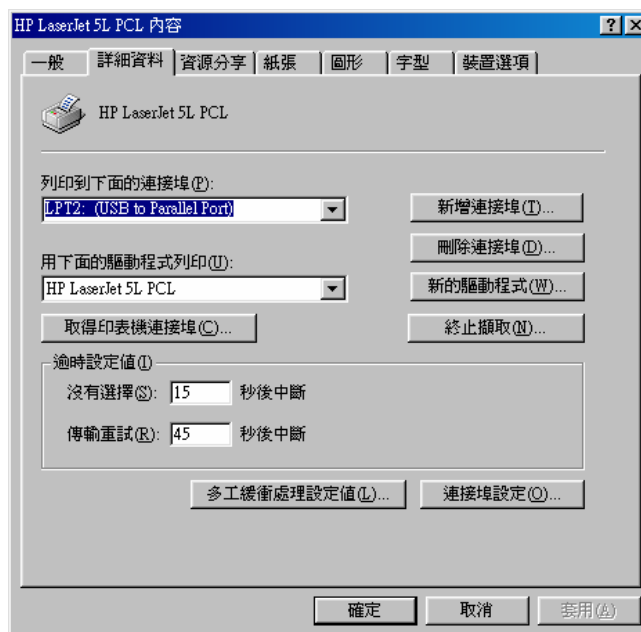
HP LaserJet 5L PCL 內容

? ×

一般 | 詳細資料 | 資源分享 | 紙張 | 圖形 | 字型 | 裝置選項

HP LaserJet 5L PCL

列印到下面的連接埠(P):

LPT2: (USB to Parallel Port)

新增連接埠(T)...

刪除連接埠(D)...

用下面的驅動程式列印(U):

HP LaserJet 5L PCL

新的驅動程式(W)...

取得印表機連接埠(C)...

終止擷取(N)...

逾時設定值(I)

沒有選擇(S): 15 秒後中斷

傳輸重試(R): 45 秒後中斷

多工緩衝處理設定值(L)...

連接埠設定(O)...

確定

取消

套用(A)